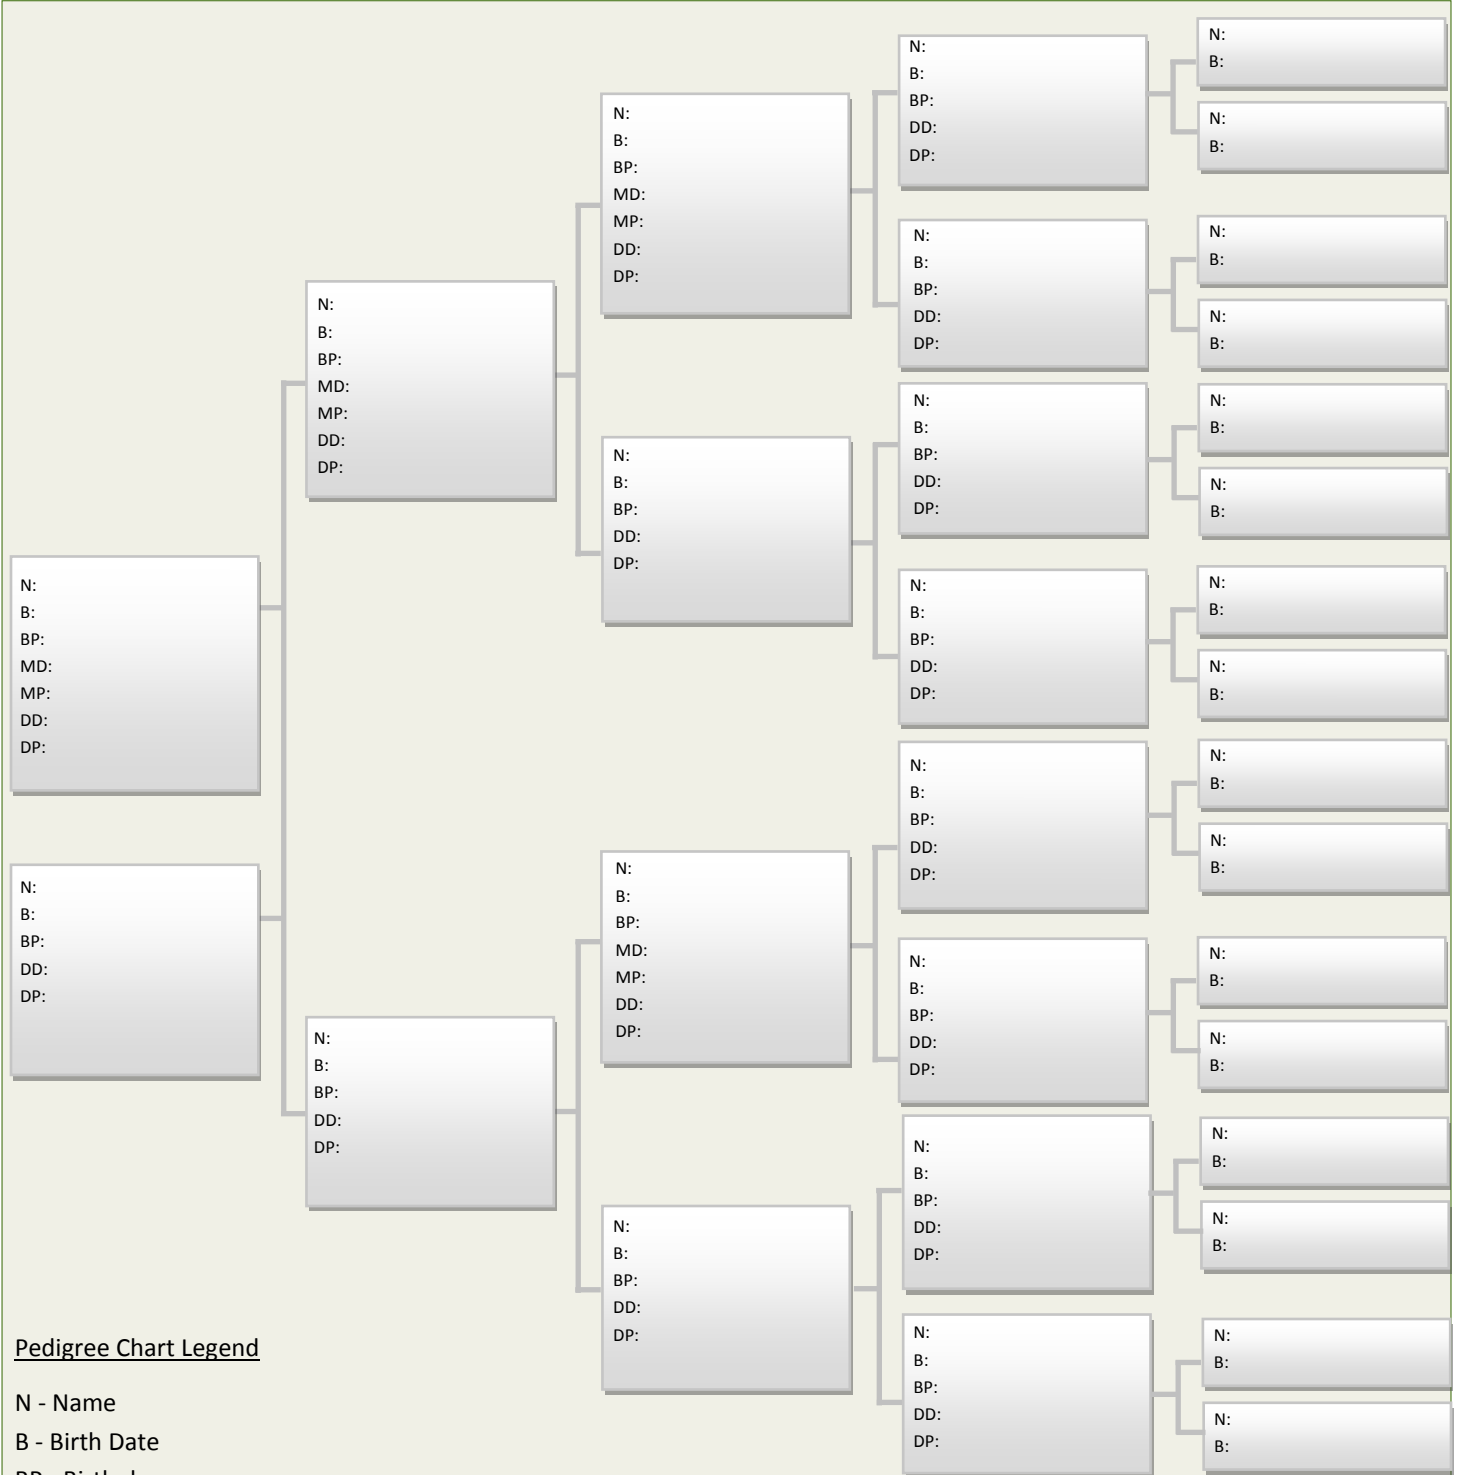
N:
B:
BP:
MD:
MP:
DD:
DP:

N:
B:
BP:
DD:
DP:

N:
B:
BP:
MD:
MP:
DD:
DP:

N:
B:
BP:
DD:
DP:

N:
B:
BP:
MD:
MP:
DD:
DP:

N:
B:
BP:
DD:
DP:

N:
B:
BP:
MD:
MP:
DD:
DP:

N:
B:
BP:
DD:
DP:

N:
B:
BP:
DD:
DP:

N:
B:
BP:
DD:
DP:

N:
B:
BP:
DD:
DP:

N:
B:
BP:
DD:
DP:

N:
B:
BP:
DD:
DP:

N:
B:
BP:
DD:
DP:

N:
B:
BP:
DD:
DP:

N:
B:
BP:
DD:
DP:

N:
B:

N:
B:

N:
B:

N:
B:

N:
B:

N:
B:

N:
B:

N:
B:

N:
B:

N:
B:

N:
B:

N:
B:

N:
B:

N:
B:

N:
B:

N:
B:

Pedigree Chart Legend

N - Name

B - Birth Date

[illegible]